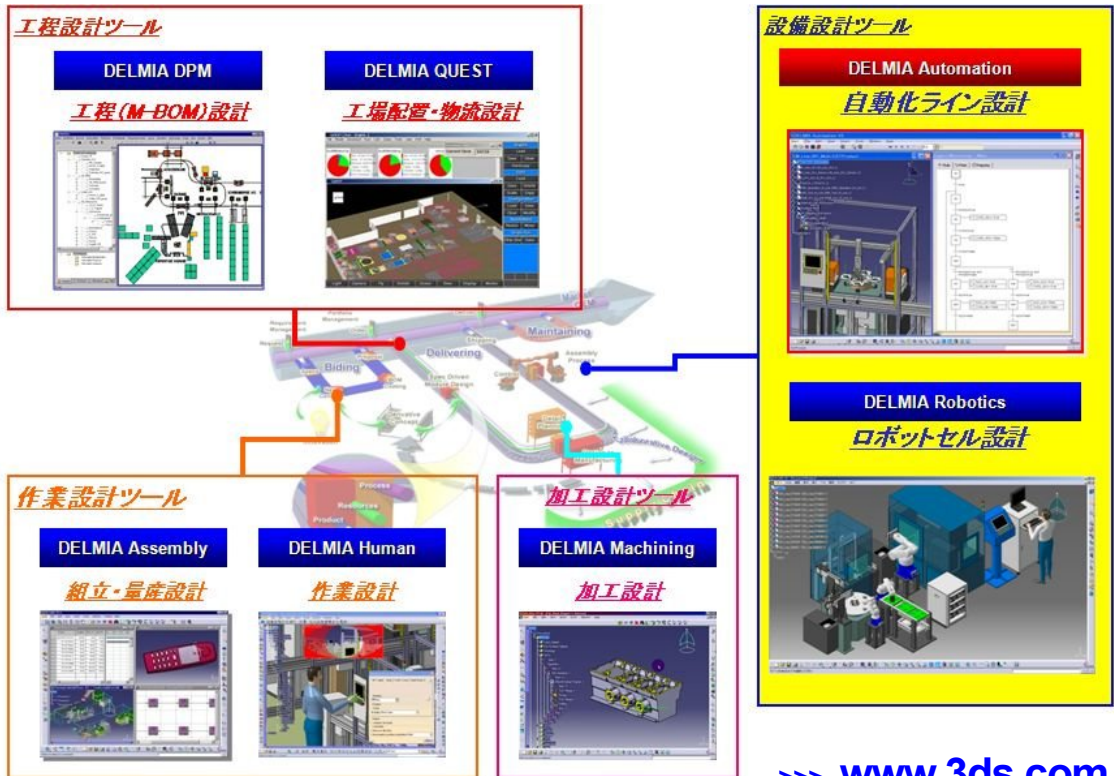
工程設計ツール

DELMIA DPM

工程(M-BOM)設計

DELMIA QUEST

工場配置・物流設計

設備設計ツール

DELMIA Automation

自動化ライン設計

DELMIA Robotics

ロボットセル設計

Maintaining

Delivering

Biding

Process

Resources

Product

作業設計ツール

DELMIA Assembly

組立・量産設計

DELMIA Human

作業設計

加工設計ツール

DELMIA Machining

加工設計

>>> www.3ds.com